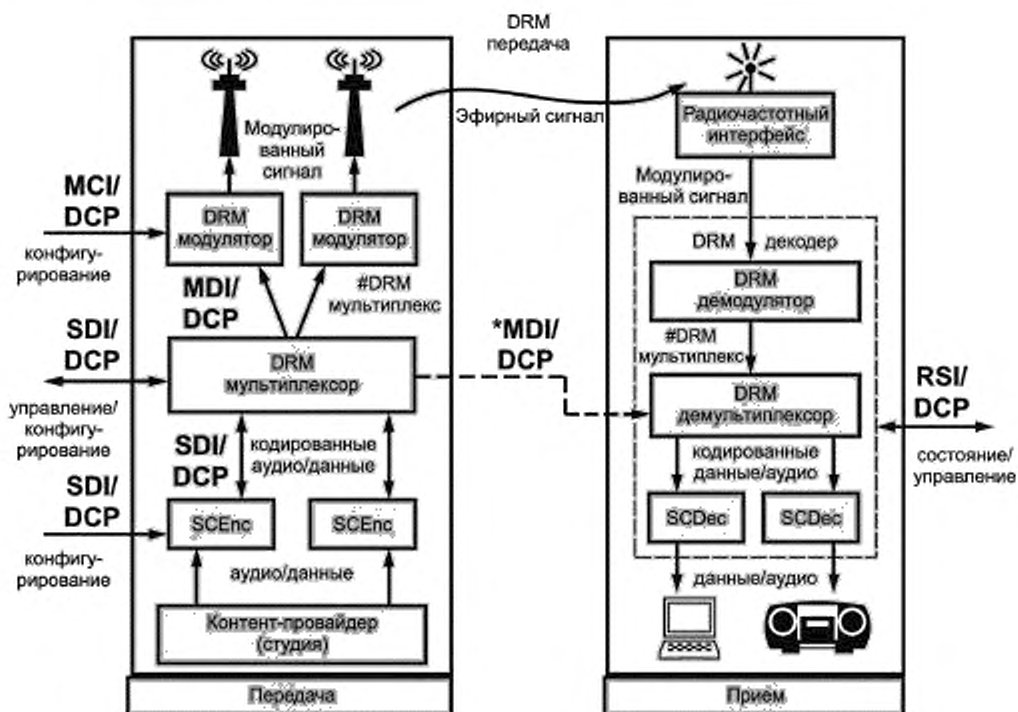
DRM передача

Модулированный сигнал

Эфирный сигнал

Радиочастотный интерфейс

Модулированный сигнал

MCI/ DCP

конфигурирование

DRM модулятор

DRM модулятор

DRM декодер

DRM демодулятор

MDI/ DCP

#DRM мультиплекс

*MDI/ DCP

#DRM мультиплекс

SDI/ DCP

DRM мультиплексор

DRM демультиплексор

RSI/ DCP

управление/ конфигурирование

SDI/ DCP

кодированные аудио/данные

кодированные данные/аудио

состояние/ управление

SDI/ DCP

SCEnc

SCEnc

SCDec

SCDec

конфигурирование

аудио/данные

данные/аудио

Контент-провайдер (студия)

Передача

Приём